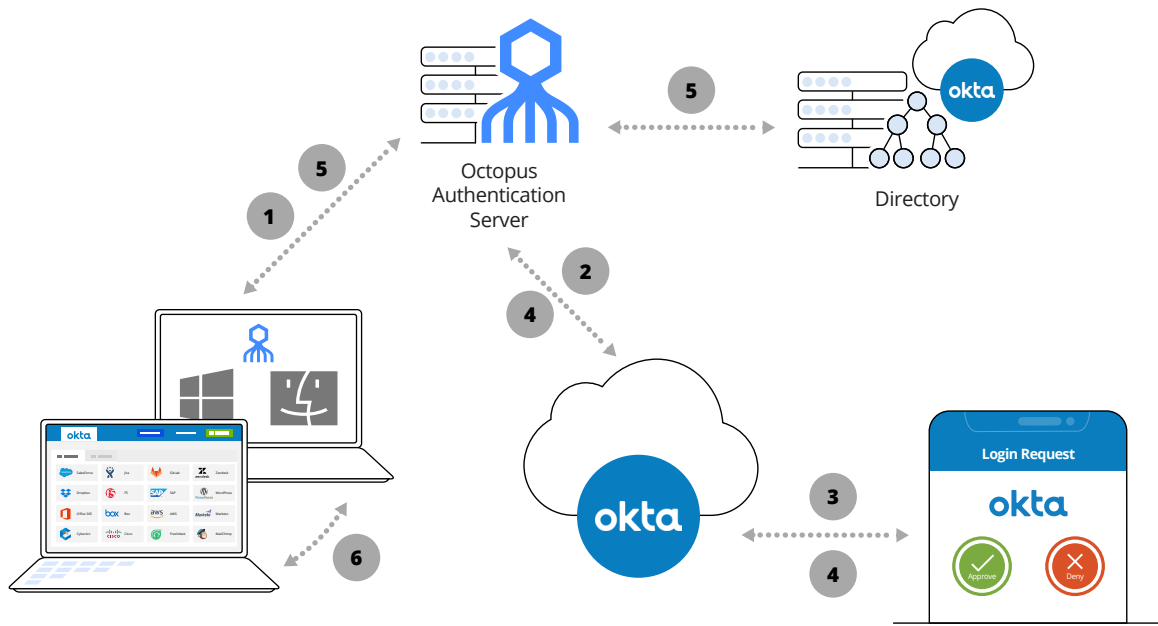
Octopus Authentication Server

5

okta

Directory

5

1

2

4

okta

Salesforce
Jira
Gitlab
Zendesk
Dropbox
F5
SAP
WordPress
Office 365
Box
AWS
Marketo
Cyberark
Cisco
Freshdesk
MailChimp

okta

3

4

6

Login Request

okta

Approve

Deny